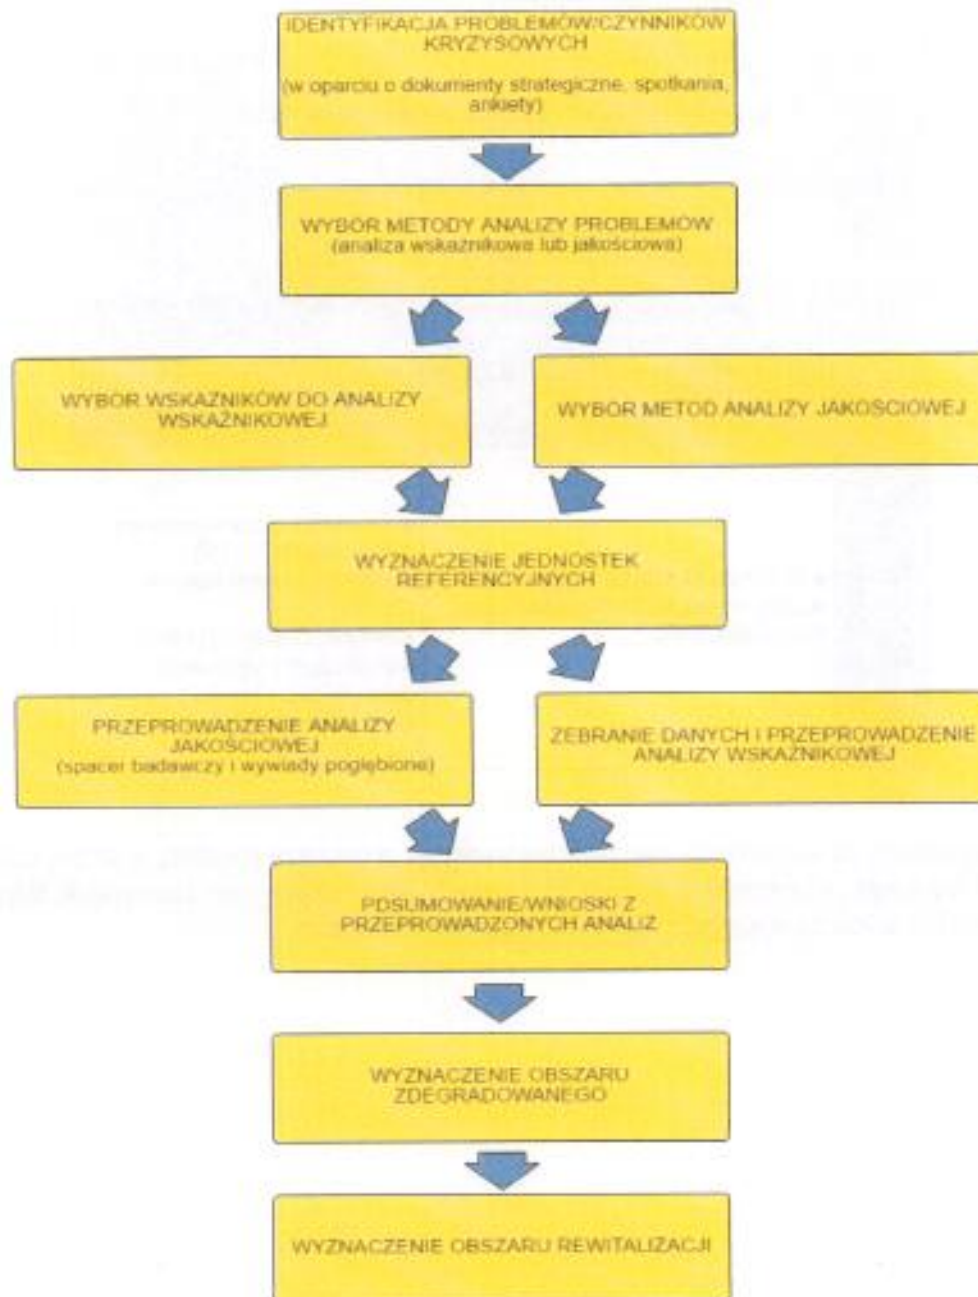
IDENTYFIKACJA PROBLEMÓW/CZYNNIKÓW KRYZYSOWYCH

(w oparciu o dokumenty strategiczne, spotkania, ankiety)

WYBÓR METODY ANALIZY PROBLEMÓW
(analiza wskaźnikowa lub jakościowa)

WYBÓR WSKAŹNIKÓW DO ANALIZY WSKAŹNIKOWEJ

WYBÓR METOD ANALIZY JAKOŚCIOWEJ

WYZNACZENIE JEDNOSTEK REFERENCYJNYCH

PRZEPROWADZENIE ANALIZY JAKOŚCIOWEJ
(spacer badawczy i wywiady pogłębione)

ZEBRANIE DANYCH I PRZEPROWADZENIE ANALIZY WSKAŹNIKOWEJ

PDSUMOWANIE/WNIOSKI Z PRZEPROWADZONYCH ANALIZ

WYZNACZENIE OBSZARU ZDEGRADOWANEGO

WYZNACZENIE OBSZARU REWITALIZACJI